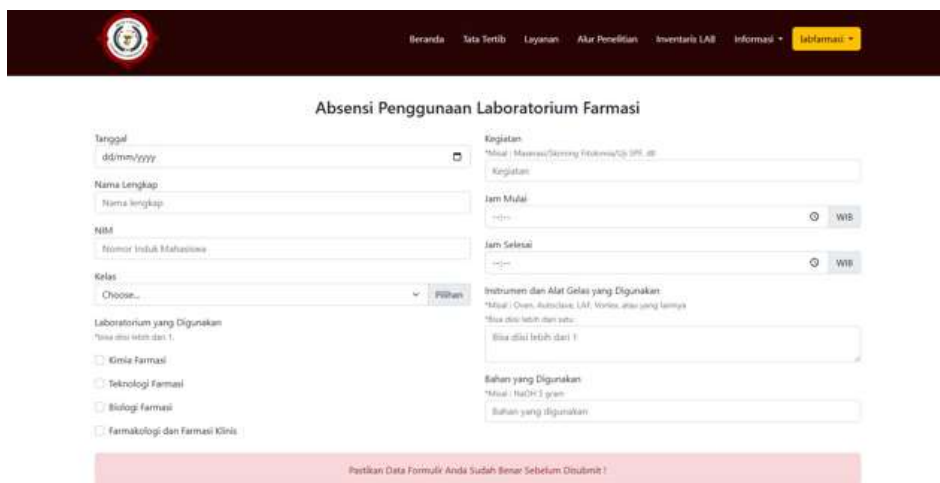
Beranda Tata Tertib Layanan Alur Penelitian Inventaris LAB Informasi ▾ labfarmasi ▾

Absensi Penggunaan Laboratorium Farmasi

Tanggal
dd/mm/yyyy

Nama Lengkap
Nama lengkap

NIM
Nomor Induk Mahasiswa

Kelas
Choose... Pilihan

Laboratorium yang Digunakan
*bisa diisi lebih dari 1.

Kimia Farmasi

Teknologi Farmasi

Biologi Farmasi

Farmakologi dan Farmasi Klinis

Kegiatan
*Misal : Maserasi/Skrining Fitokimia/Uji SPF, dll
Kegiatan

Jam Mulai
--:-- WIB

Jam Selesai
--:-- WIB

Instrumen dan Alat Gelas yang Digunakan
*Misal : Oven, Autoclave, LAF, Vortex, atau yang lainnya
*Bisa diisi lebih dari satu.
Bisa diisi lebih dari 1

Bahan yang Digunakan
*Misal : NaOH 3 gram
Bahan yang digunakan

Pastikan Data Formulir Anda Sudah Benar Sebelum Disubmit !